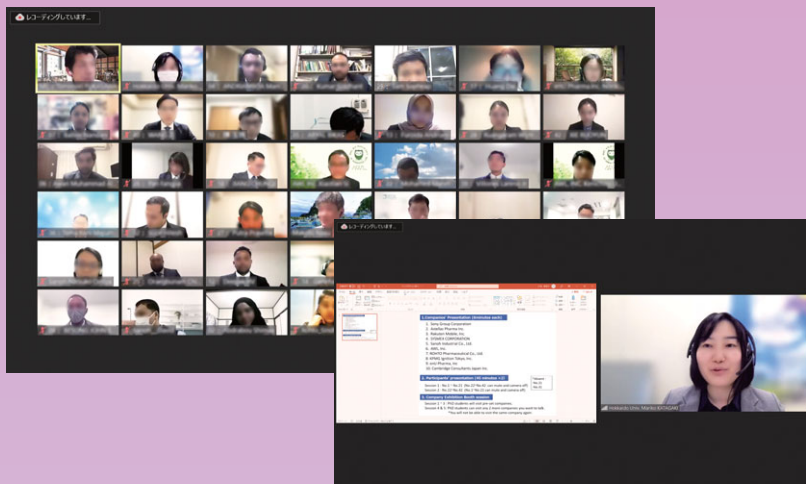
レコーディングしています...

レコーディングしています...

1. Companies' Presentation (4minutes each)
1. Sony Group Corporation
2. Astellas Pharma Inc.
3. Rakuten Mobile, Inc.
4. SYSMEX CORPORATION
5. Suzuki Industrial Co., Ltd.
6. IBBS, Inc.
7. ROHTO Pharmaceutical Co., Ltd.
8. KPMG Ignition Tokyo, Inc.
9. Livsi Pharma, Inc.
10. Cambridge Consultants Japan Inc.

2. Participants' presentation (45 minutes +)

3. Company Exhibition Booth session

Hokkaido Univ. Mariko KATAGAMI